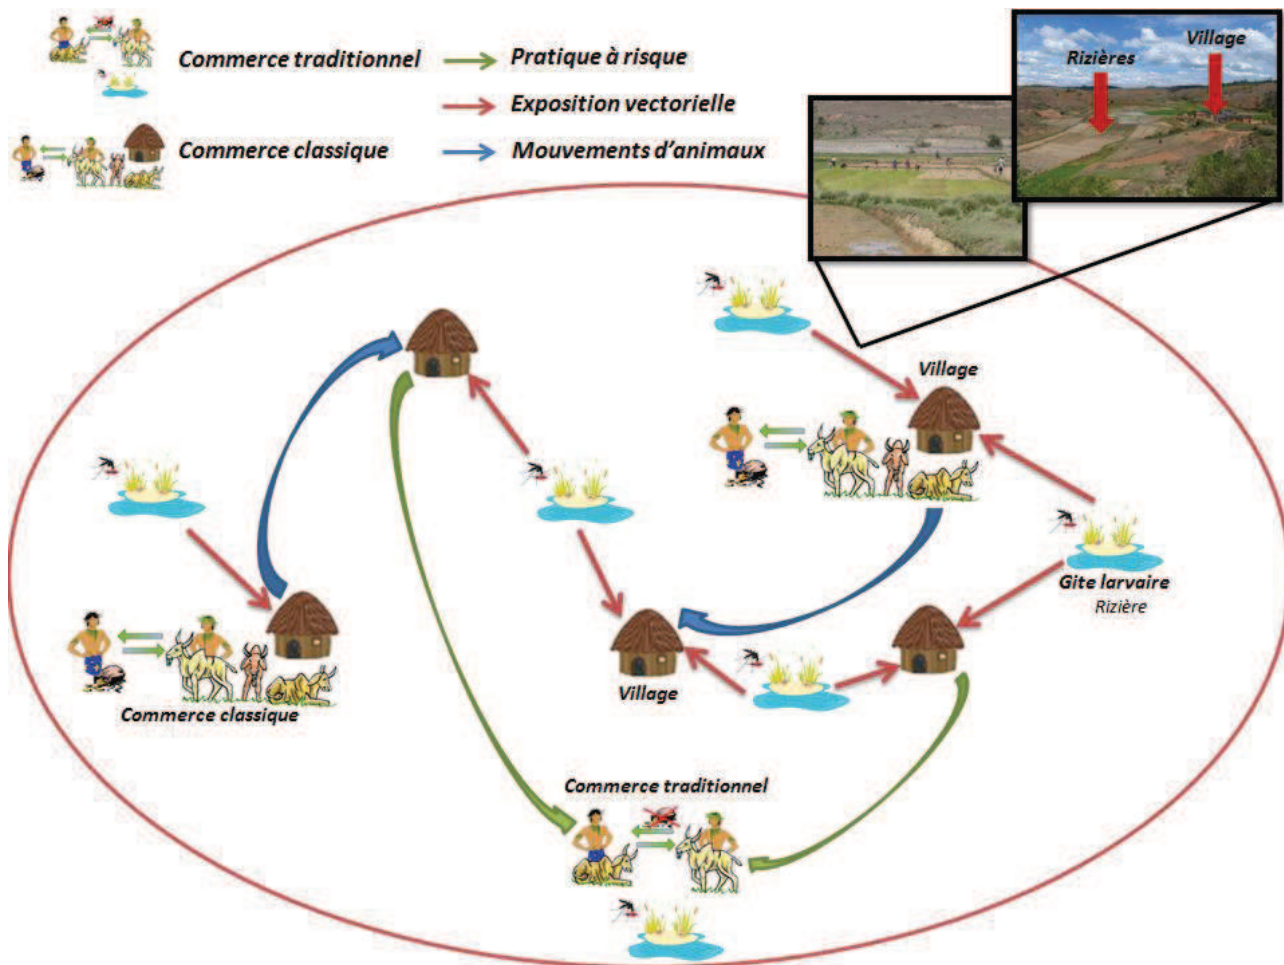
Commerce traditionnel

Commerce classique

Pratique à risque

Exposition vectorielle

Mouvements d'animaux

Rizières

Village

Village

Gite larvaire
Rizière

Village

Commerce classique

Commerce traditionnel